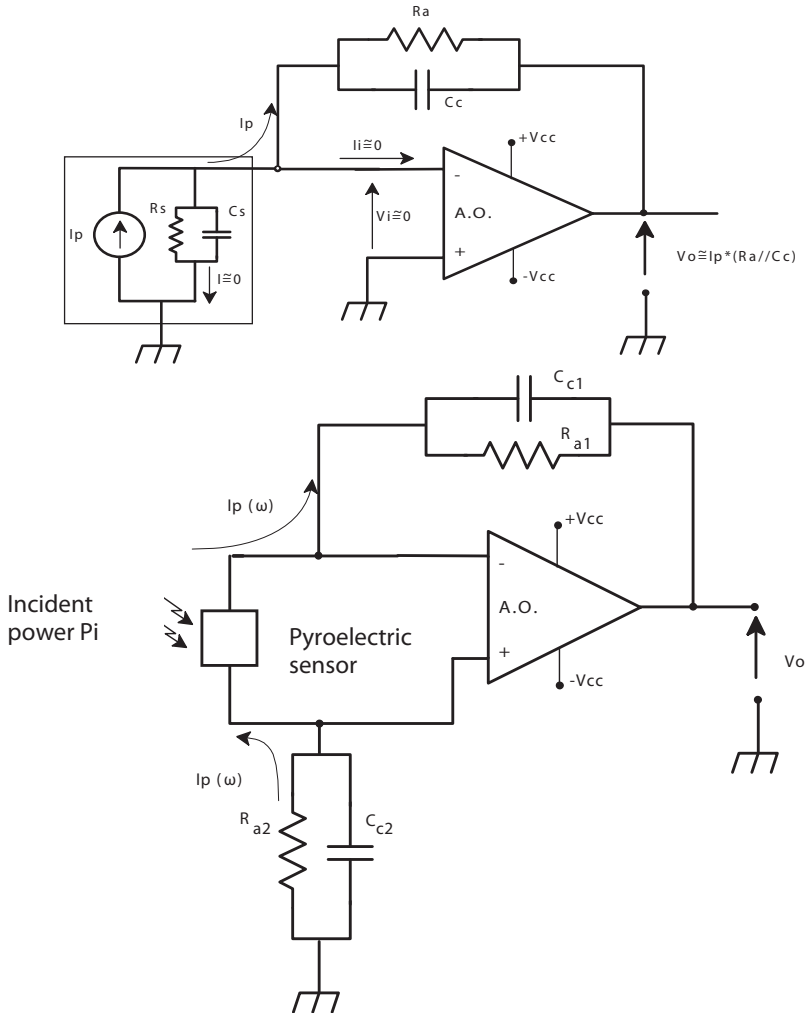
Ra

Cc

Ip

Ii≅0

+Vcc

-

Rs

Cs

Ip

Vi≅0

A.O.

+

I≅0

-Vcc

Vo≅Ip*(Ra//Cc)

$C_{c1}$

$R_{a1}$

Ip (ω)

+Vcc

-

Incident power Pi

A.O.

Pyroelectric sensor

+

-Vcc

Vo

Ip (ω)

$R_{a2}$

$C_{c2}$